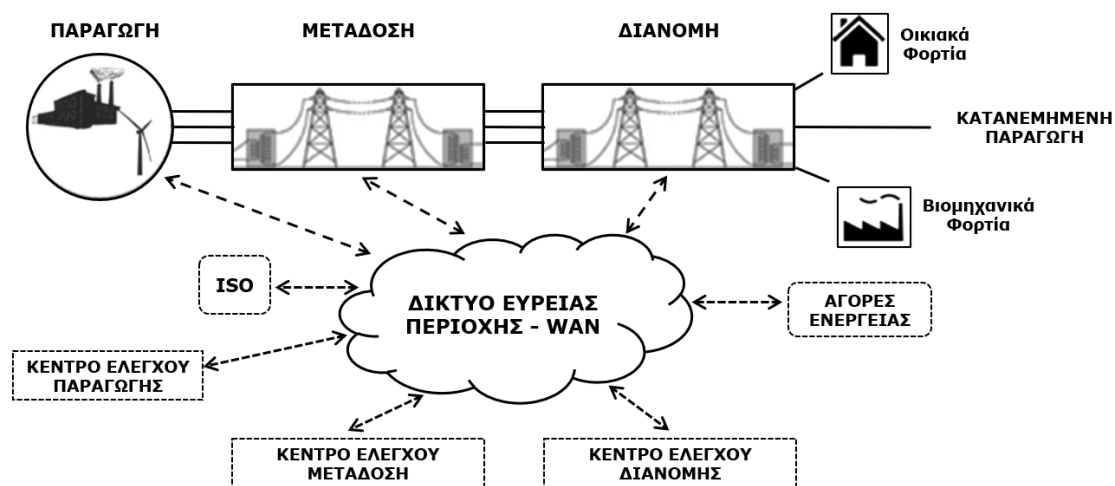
ΠΑΡΑΓΩΓΗ

ΜΕΤΑΔΟΣΗ

ΔΙΑΝΟΜΗ

Οικιακά Φορτία

ΚΑΤΑΝΕΜΗΜΕΝΗ ΠΑΡΑΓΩΓΗ

Βιομηχανικά Φορτία

ISO

ΔΙΚΤΥΟ ΕΥΡΕΙΑΣ ΠΕΡΙΟΧΗΣ - WAN

ΑΓΟΡΕΣ ΕΝΕΡΓΕΙΑΣ

ΚΕΝΤΡΟ ΕΛΕΓΧΟΥ ΠΑΡΑΓΩΓΗΣ

ΚΕΝΤΡΟ ΕΛΕΓΧΟΥ ΜΕΤΑΔΟΣΗ

ΚΕΝΤΡΟ ΕΛΕΓΧΟΥ ΔΙΑΝΟΜΗΣ